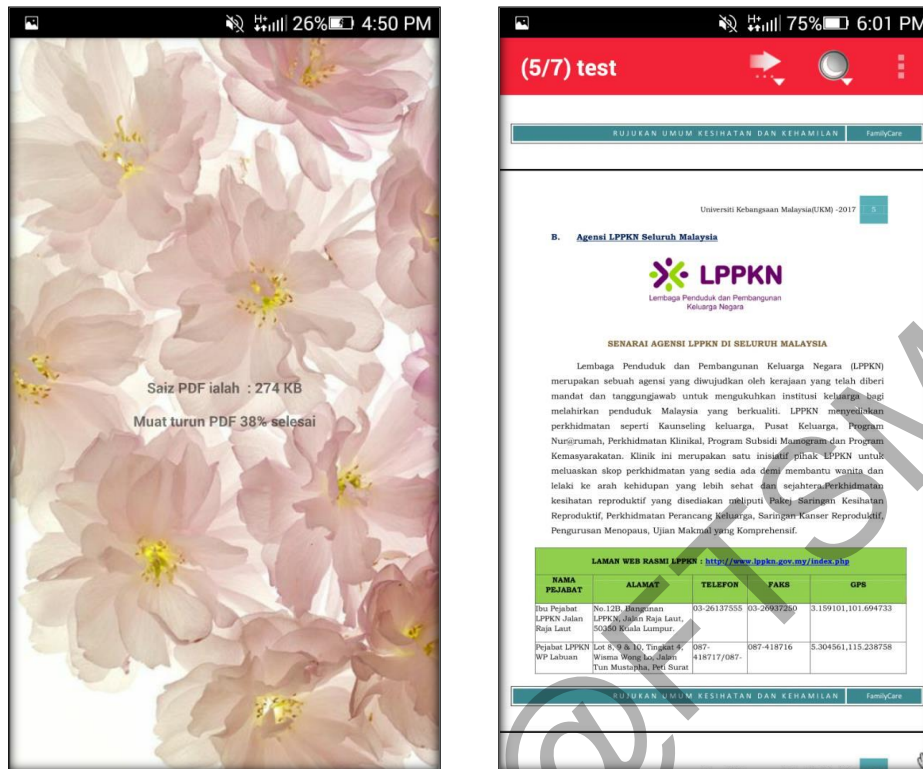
26% 4:50 PM

Saiz PDF ialah : 274 KB

Muat turun PDF 38% selesai

75% 6:01 PM

(5/7) test

RUJUKAN UMUM KESIHATAN DAN KEHAMILAN FamilyCare

Universiti Kebangsaan Malaysia(UKM) -2017 5

B. Agensi LPPKN Seluruh Malaysia

LPPKN
Lembaga Penduduk dan Pembangunan Keluarga Negara

SENARAI AGENSI LPPKN DI SELURUH MALAYSIA

Lembaga Penduduk dan Pembangunan Keluarga Negara (LPPKN) merupakan sebuah agensi yang diwujudkan oleh kerajaan yang telah diberi mandat dan tanggungjawab untuk mengukuhkan institusi keluarga bagi melahirkan penduduk Malaysia yang berkualiti. LPPKN menyediakan perkhidmatan seperti Kaunseling keluarga, Pusat Keluarga, Program Nur@rumah, Perkhidmatan Klinikal, Program Subsidi Mamogram dan Program Kemasyarakatan. Klinik ini merupakan satu inisiatif pihak LPPKN untuk meluaskan skop perkhidmatan yang sedia ada demi membantu wanita dan lelaki ke arah kehidupan yang lebih sehat dan sejahtera.Perkhidmatan kesihatan reproduktif yang disediakan meliputi Pakej Saringan Kesihatan Reproduktif, Perkhidmatan Perancang Keluarga, Saringan Kanser Reproduktif, Pengurusan Menopaus, Ujian Makmal yang Komprehensif.

LAMAN WEB RASMI LPPKN : http://www.lppkn.gov.my/index.php

| NAMA PEJABAT | ALAMAT | TELEFON | FAKS | GPS |
|---|---|---|---|---|
| Ibu Pejabat LPPKN Jalan Raja Laut | No.12B, Bangunan LPPKN, Jalan Raja Laut, 50350 Kuala Lumpur. | 03-26137555 | 03-26937250 | 3.159101,101.694733 |
| Pejabat LPPKN WP Labuan | Lot 8, 9 & 10, Tingkat 4, Wisma Wong Lo, Jalan Tun Mustapha, Peti Surat | 087-418717/087- | 087-418716 | 5.304561,115.238758 |

RUJUKAN UMUM KESIHATAN DAN KEHAMILAN FamilyCare